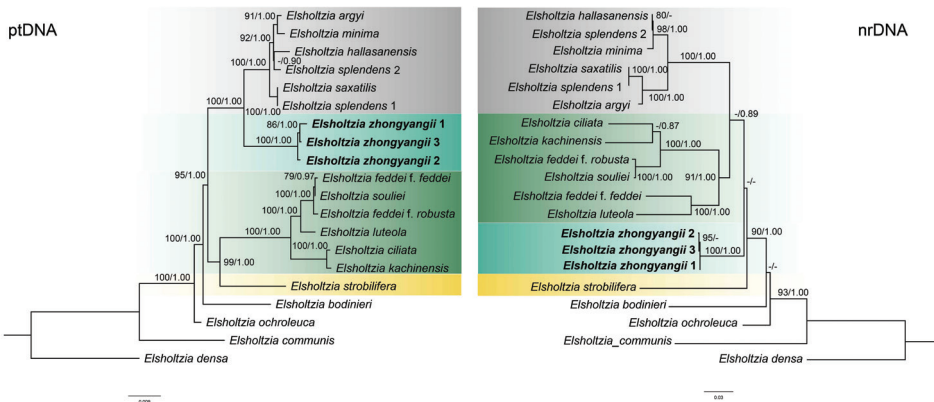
ptDNA

91/1.00 Elsholtzia argyi
Elsholtzia minima
92/1.00
Elsholtzia hallasanensis
-/0.90
100/1.00 Elsholtzia splendens 2
Elsholtzia saxatilis
100/1.00 Elsholtzia splendens 1
100/1.00
86/1.00 **Elsholtzia zhongyangii 1**
100/1.00 **Elsholtzia zhongyangii 3**
**Elsholtzia zhongyangii 2**
95/1.00
79/0.97 Elsholtzia feddei f. feddei
100/1.00 Elsholtzia souliei
100/1.00 Elsholtzia feddei f. robusta
100/1.00 Elsholtzia luteola
100/1.00
100/1.00 Elsholtzia ciliata
99/1.00 Elsholtzia kachinensis
100/1.00 Elsholtzia strobilifera
Elsholtzia bodinieri
Elsholtzia ochroleuca
Elsholtzia communis
Elsholtzia densa

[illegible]

nrDNA

Elsholtzia hallasanensis 80/-
Elsholtzia splendens 2 98/1.00
Elsholtzia minima
100/1.00
Elsholtzia saxatilis 100/1.00
Elsholtzia splendens 1
Elsholtzia argyi 100/1.00
-/0.89
Elsholtzia ciliata -/0.87
Elsholtzia kachinensis
100/1.00
Elsholtzia feddei f. robusta
Elsholtzia souliei 100/1.00 91/1.00
Elsholtzia feddei f. feddei -/-
Elsholtzia luteola 100/1.00
**Elsholtzia zhongyangii 2** 95/- 90/1.00
**Elsholtzia zhongyangii 3** 100/1.00
**Elsholtzia zhongyangii 1**
-/-
Elsholtzia strobilifera
Elsholtzia bodinieri 93/1.00
Elsholtzia ochroleuca
Elsholtzia_communis
Elsholtzia densa

0.03